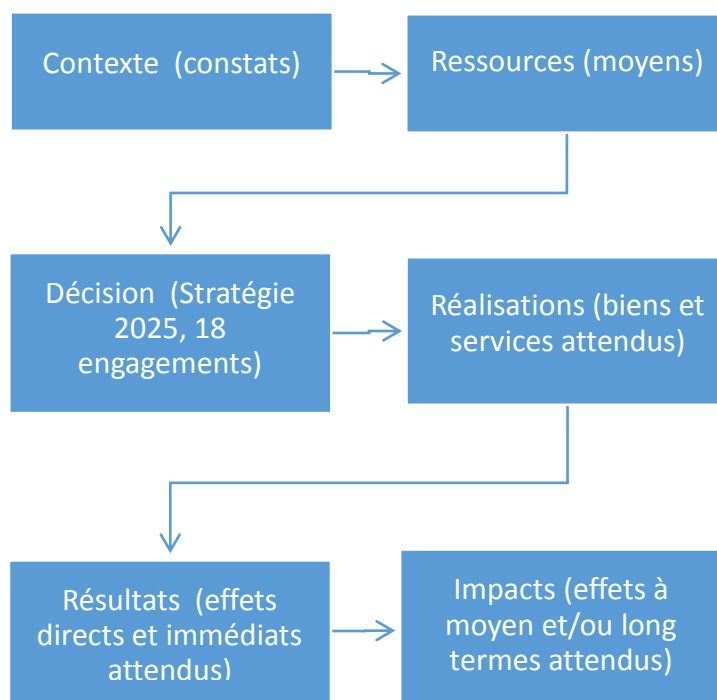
Contexte (constats)

Ressources (moyens)

Décision (Stratégie 2025, 18 engagements)

Réalisations (biens et services attendus)

Résultats (effets directs et immédiats attendus)

Impacts (effets à moyen et/ou long termes attendus)